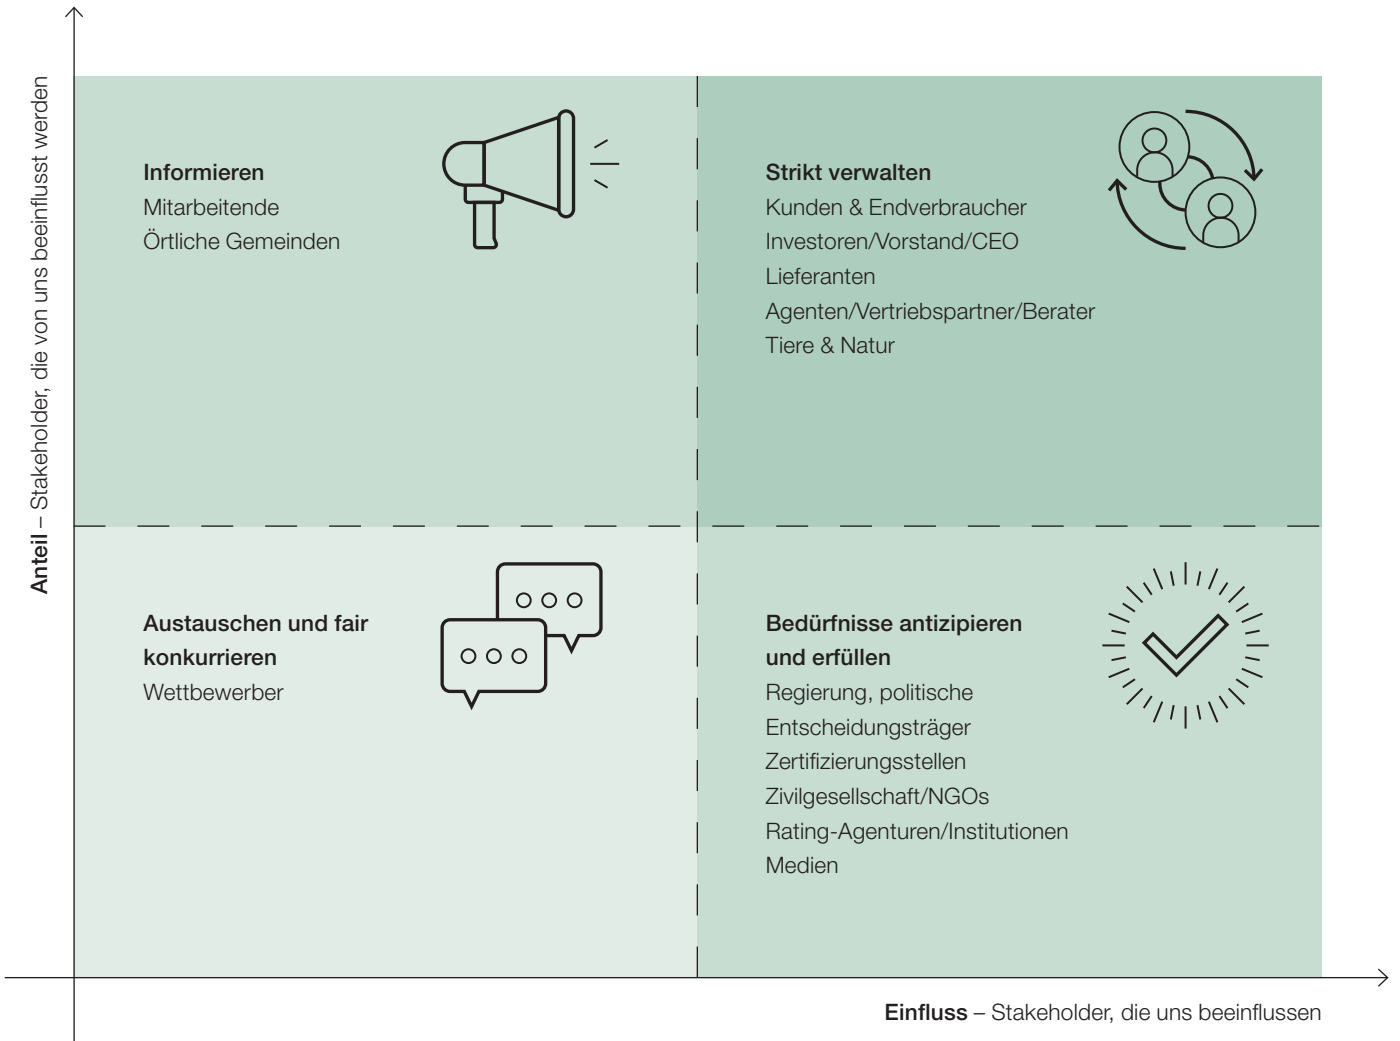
Anteil – Stakeholder, die von uns beeinflusst werden

Informieren
Mitarbeitende
Örtliche Gemeinden

Strikt verwalten
Kunden & Endverbraucher
Investoren/Vorstand/CEO
Lieferanten
Agenten/Vertriebspartner/Berater
Tiere & Natur

Austauschen und fair konkurrieren
Wettbewerber

Bedürfnisse antizipieren und erfüllen
Regierung, politische Entscheidungsträger
Zertifizierungsstellen
Zivilgesellschaft/NGOs
Rating-Agenturen/Institutionen
Medien

Einfluss – Stakeholder, die uns beeinflussen